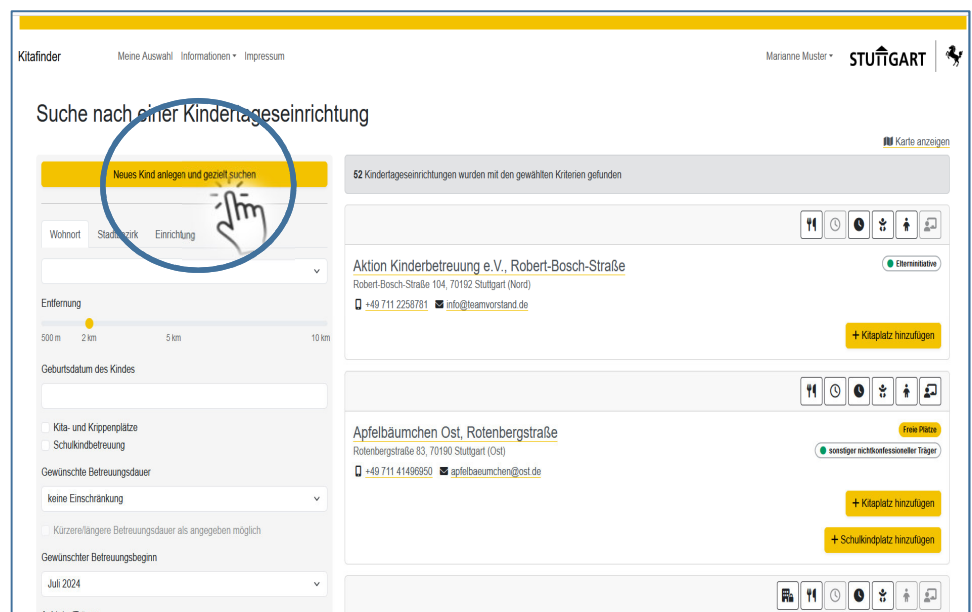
Kitafinder Meine Auswahl Informationen ▾ Impressum

Marianne Muster ▾ STUTTGART

Suche nach einer Kindertageseinrichtung

Karte anzeigen

Neues Kind anlegen und gezielt suchen

Wohnort Stadtbezirk Einrichtung

Entfernung

500 m 2 km 5 km 10 km

Geburtsdatum des Kindes

Kita- und Krippenplätze
Schulkindbetreuung

Gewünschte Betreuungsdauer

keine Einschränkung

Kürzere/längere Betreuungsdauer als angegeben möglich

Gewünschter Betreuungsbeginn

Juli 2024

52 Kindertageseinrichtungen wurden mit den gewählten Kriterien gefunden

Aktion Kinderbetreuung e.V., Robert-Bosch-Straße
Elterninitiative
Robert-Bosch-Straße 104, 70192 Stuttgart (Nord)
+49 711 2258781 info@teamvorstand.de
+ Kitaplatz hinzufügen

Apfelbäumchen Ost, Rotenbergstraße
Freie Plätze
sonstiger nichtkonfessioneller Träger
Rotenbergstraße 83, 70190 Stuttgart (Ost)
+49 711 41496950 apfelbaeumchen@ost.de
+ Kitaplatz hinzufügen
+ Schulkindplatz hinzufügen